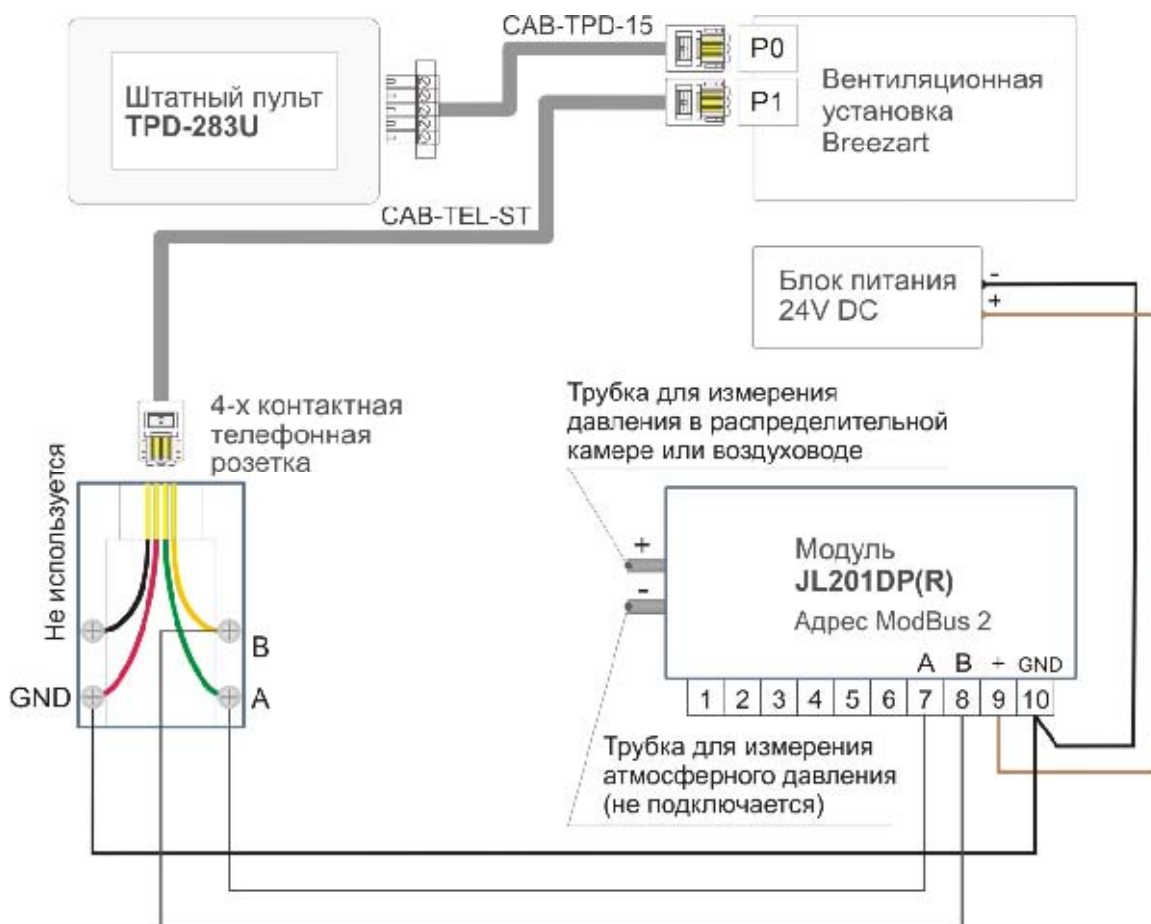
Штатный пульт
**TPD-283U**

CAB-TPD-15

P0

P1

Вентиляционная установка Breezart

CAB-TEL-ST

Блок питания 24V DC

-
+

4-х контактная телефонная розетка

Не используется

B

GND

A

Трубка для измерения давления в распределительной камере или воздуховоде

+
-

Модуль
**JL201DP(R)**
Адрес ModBus 2

A B + GND

| 1 | 2 | 3 | 4 | 5 | 6 | 7 | 8 | 9 | 10 |
|---|---|---|---|---|---|---|---|---|---|

Трубка для измерения атмосферного давления (не подключается)